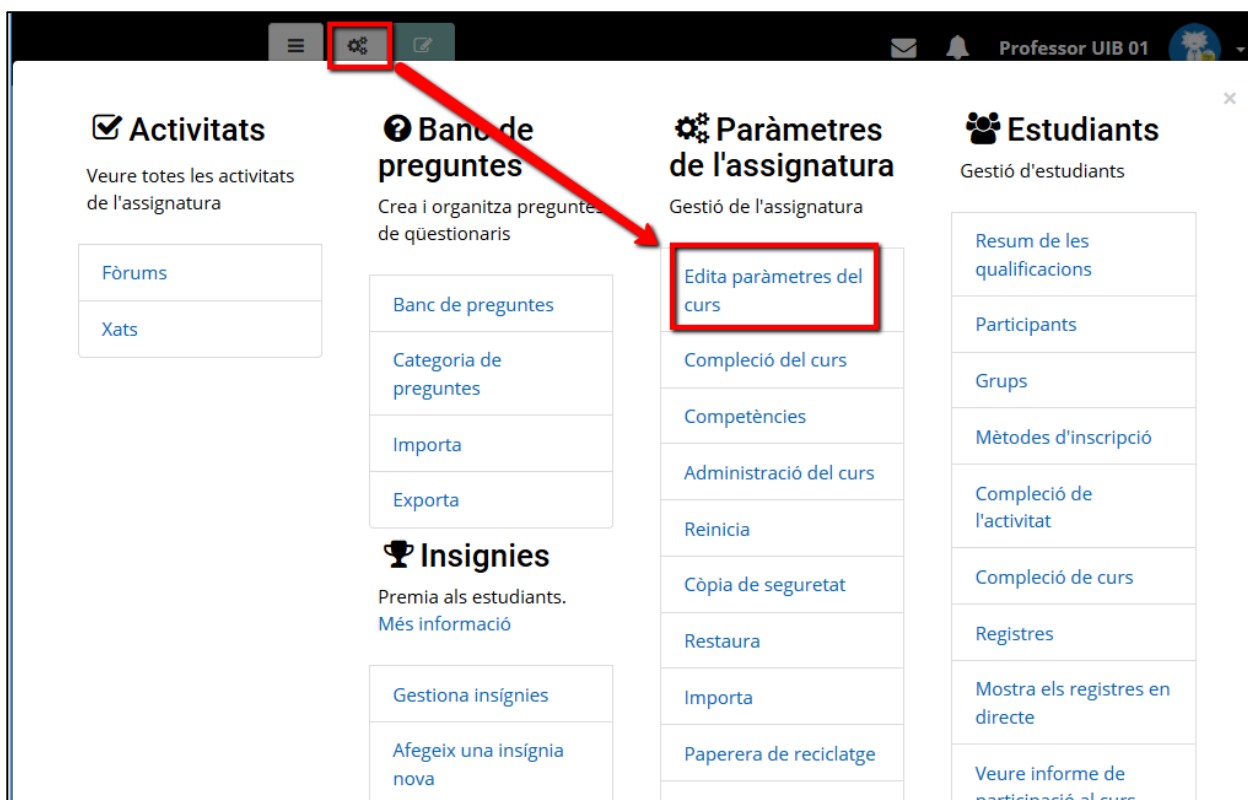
Professor UIB 01

×

Activitats

Veure totes les activitats de l'assignatura

Fòrums

Xats

Banc de preguntes

Crea i organitza preguntes de qüestionaris

Banc de preguntes

Categoria de preguntes

Importa

Exporta

Insignies

Premia als estudiants.
Més informació

Gestiona insígnies

Afegeix una insígnia nova

Paràmetres de l'assignatura

Gestió de l'assignatura

Edita paràmetres del curs

Compleció del curs

Competències

Administració del curs

Reinicia

Còpia de seguretat

Restaura

Importa

Paperera de reciclatge

Estudiants

Gestió d'estudiants

Resum de les qualificacions

Participants

Grups

Mètodes d'inscripció

Compleció de l'activitat

Compleció de curs

Registres

Mostra els registres en directe

Veure informe de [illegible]